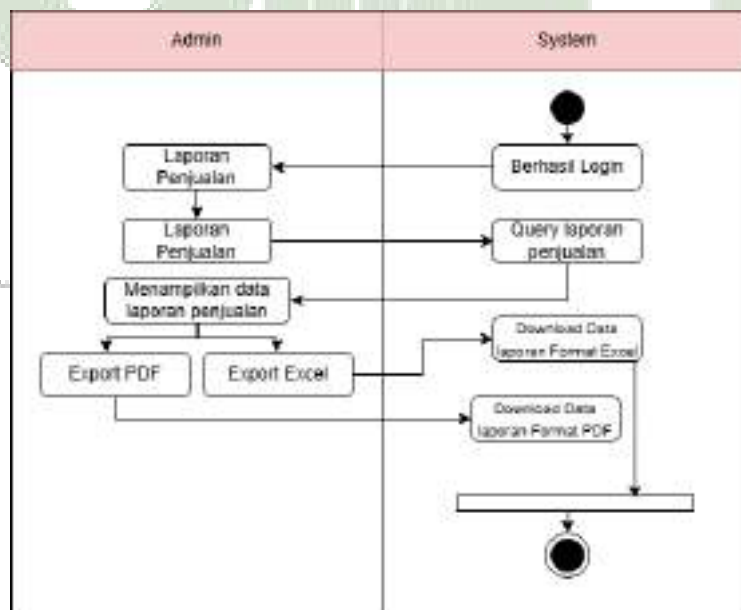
Admin

System

Laporan Penjualan

Berhasil Login

Laporan Penjualan

Query laporan penjualan

Menampilkan data laporan penjualan

Download Data laporan Format Excel

Export PDF

Export Excel

Download Data laporan Format PDF